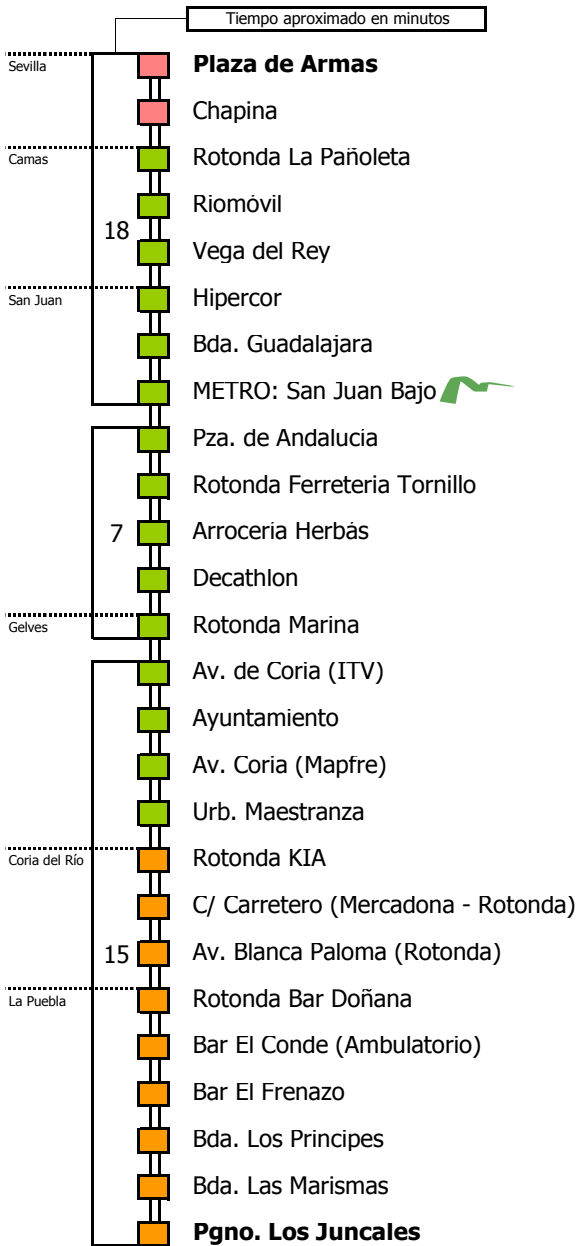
Tiempo aproximado en minutos

Sevilla
Plaza de Armas
Chapina
Camas
Rotonda La Pañoleta
Riomóvil
18
Vega del Rey
San Juan
Hipercor
Bda. Guadalajara
METRO: San Juan Bajo
Pza. de Andalucia
Rotonda Ferreteria Tornillo
7
Arroceria Herbás
Decathlon
Gelves
Rotonda Marina
Av. de Coria (ITV)
Ayuntamiento
Av. Coria (Mapfre)
Urb. Maestranza
Coria del Río
Rotonda KIA
C/ Carretero (Mercadona - Rotonda)
15
Av. Blanca Paloma (Rotonda)
La Puebla
Rotonda Bar Doñana
Bar El Conde (Ambulatorio)
Bar El Frenazo
Bda. Los Principes
Bda. Las Marismas
Pgno. Los Juncales